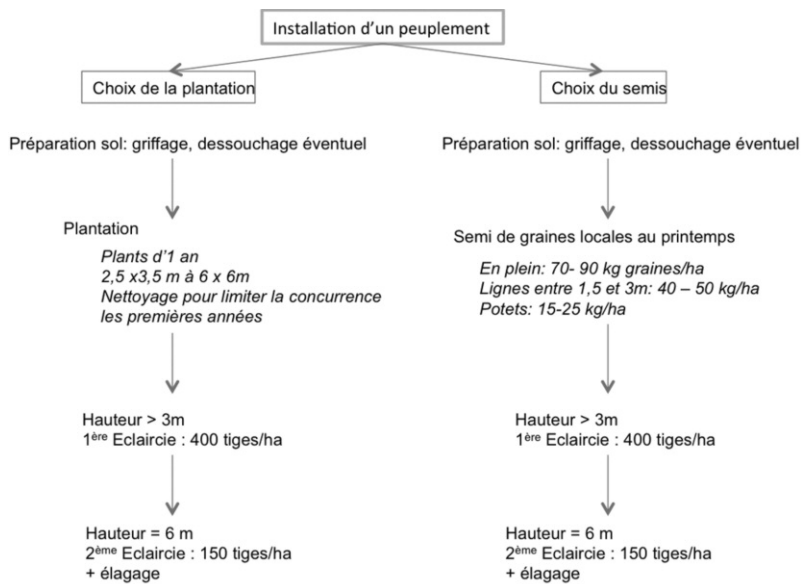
Installation d'un peuplement

Choix de la plantation

Préparation sol: griffage, dessouchage éventuel

Plantation

*Plants d'1 an*
*2,5 x3,5 m à 6 x 6m*
*Nettoyage pour limiter la concurrence les premières années*

Hauteur > 3m
1$^{ère}$ Eclaircie : 400 tiges/ha

Hauteur = 6 m
2$^{ème}$ Eclaircie : 150 tiges/ha
+ élagage

Choix du semis

Préparation sol: griffage, dessouchage éventuel

Semi de graines locales au printemps

*En plein: 70- 90 kg graines/ha*
*Lignes entre 1,5 et 3m: 40 – 50 kg/ha*
*Potets: 15-25 kg/ha*

Hauteur > 3m
1$^{ère}$ Eclaircie : 400 tiges/ha

Hauteur = 6 m
2$^{ème}$ Eclaircie : 150 tiges/ha
+ élagage